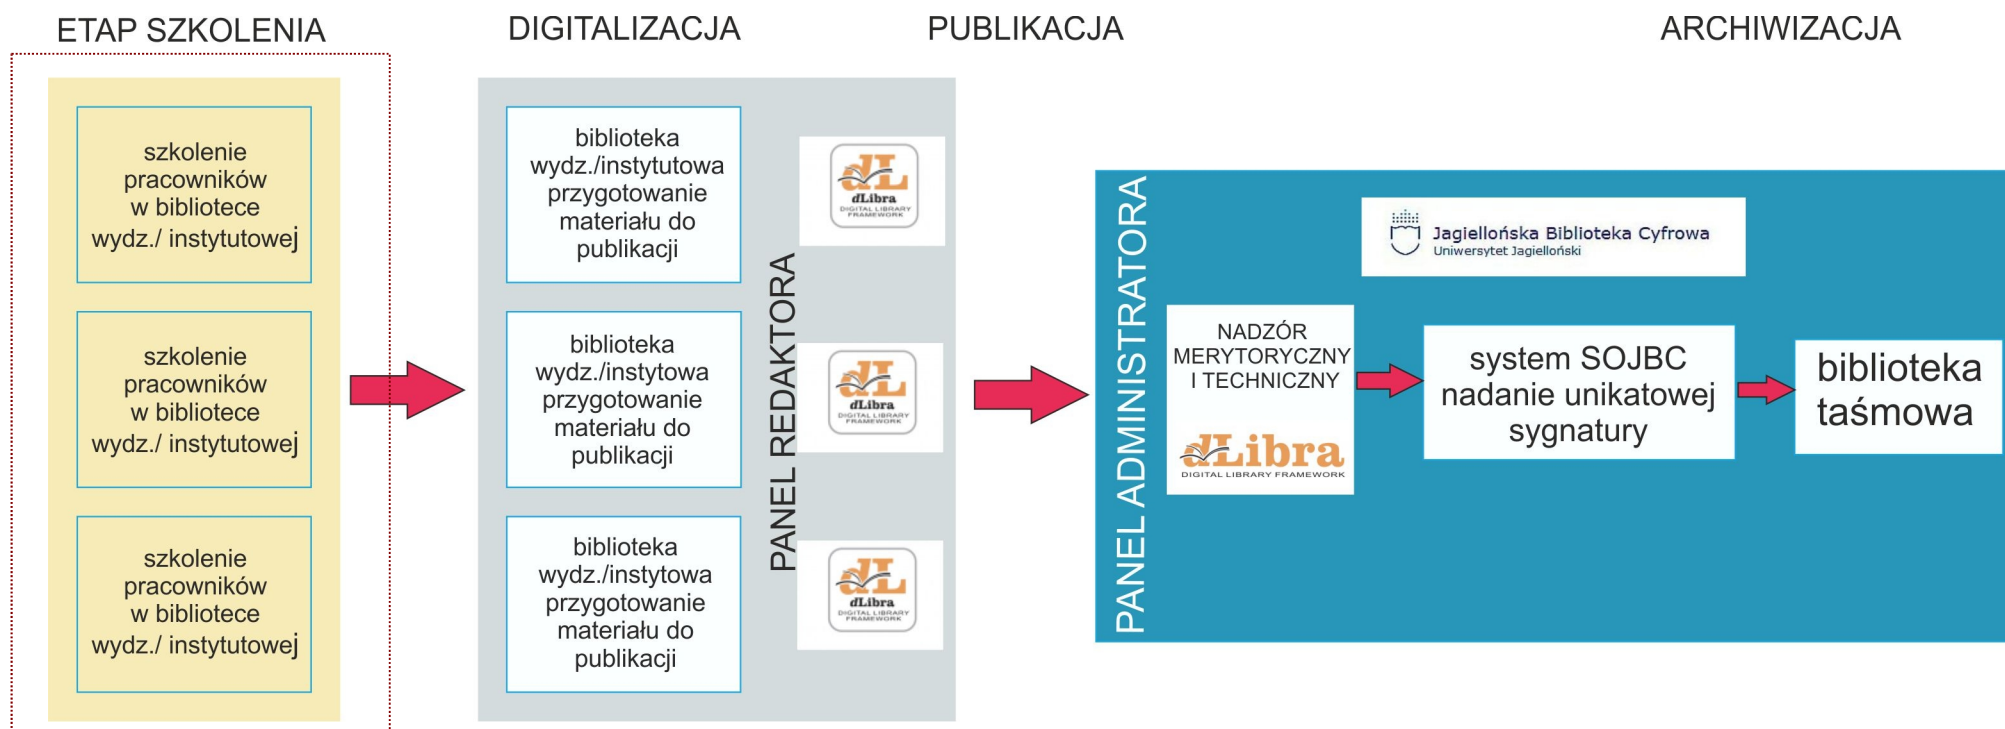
ETAP SZKOLENIA

DIGITALIZACJA

PUBLIKACJA

ARCHIWIZACJA

szkolenie pracowników w bibliotece wydz./ instytutowej

szkolenie pracowników w bibliotece wydz./ instytutowej

szkolenie pracowników w bibliotece wydz./ instytutowej

biblioteka wydz./instytutowa przygotowanie materiału do publikacji

biblioteka wydz./instytutowa przygotowanie materiału do publikacji

biblioteka wydz./instytutowa przygotowanie materiału do publikacji

dL dLibra DIGITAL LIBRARY FRAMEWORK

dL dLibra DIGITAL LIBRARY FRAMEWORK

dL dLibra DIGITAL LIBRARY FRAMEWORK

PANEL REDAKTORA

PANEL ADMINISTRATORA

Jagiellońska Biblioteka Cyfrowa
Uniwersytet Jagielloński

NADZÓR MERYTORYCZNY I TECHNICZNY

dLibra DIGITAL LIBRARY FRAMEWORK

system SOJBC nadanie unikatowej sygnatury

biblioteka taśmowa